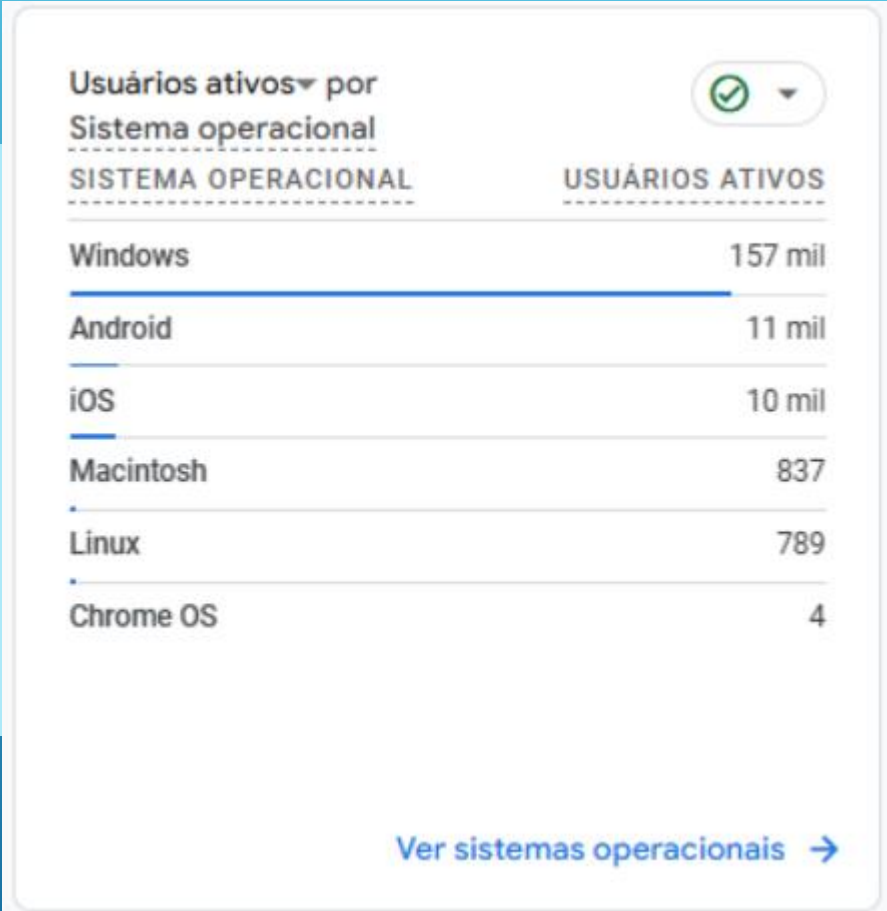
Usuários ativos por Sistema operacional

| SISTEMA OPERACIONAL | USUÁRIOS ATIVOS |
|---|---|
| Windows | 157 mil |
| Android | 11 mil |
| iOS | 10 mil |
| Macintosh | 837 |
| Linux | 789 |
| Chrome OS | 4 |

Ver sistemas operacionais →